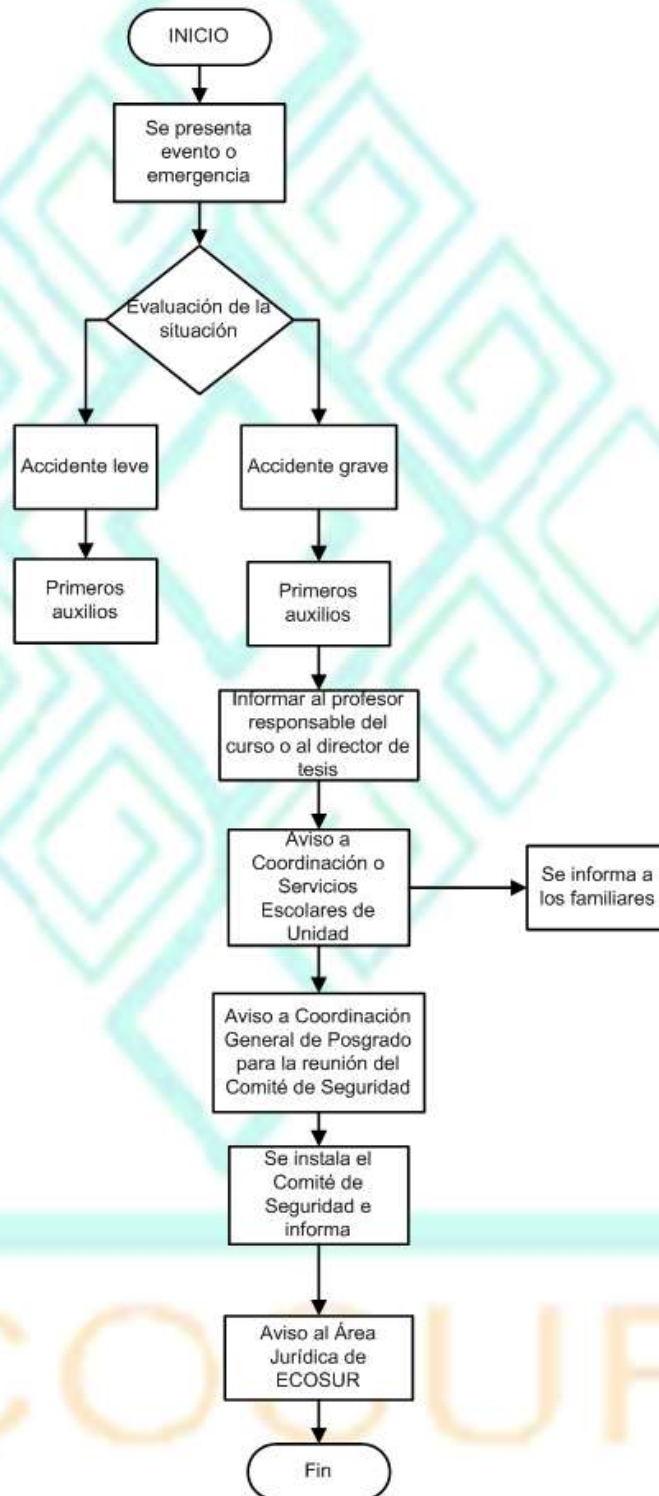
INICIO

Se presenta evento o emergencia

Evaluación de la situación

Accidente leve

Primeros auxilios

Accidente grave

Primeros auxilios

Informar al profesor responsable del curso o al director de tesis

Aviso a Coordinación o Servicios Escolares de Unidad

Se informa a los familiares

Aviso a Coordinación General de Posgrado para la reunión del Comité de Seguridad

Se instala el Comité de Seguridad e informa

Aviso al Área Jurídica de ECOSUR

Fin

ECOSUR